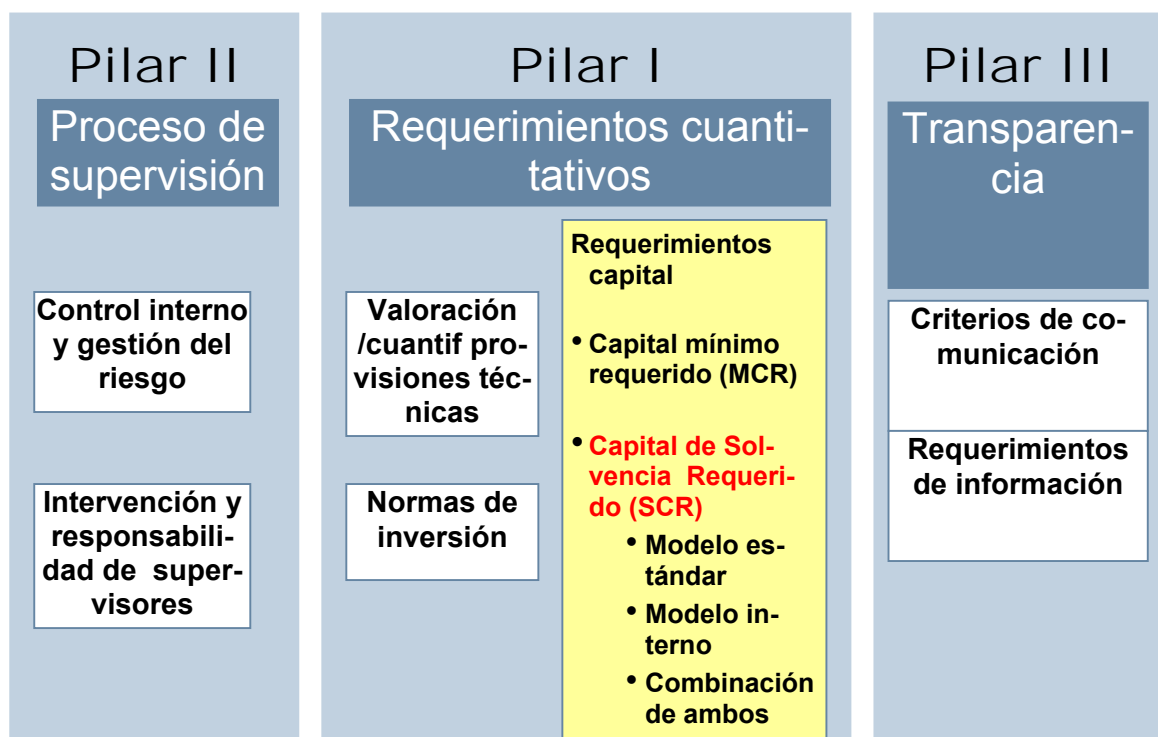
Pilar II

Proceso de supervisión

Control interno y gestión del riesgo

Intervención y responsabilidad de supervisores

Pilar I

Requerimientos cuantitativos

Valoración /cuantif provisiones técnicas

Normas de inversión

Requerimientos capital

• Capital mínimo requerido (MCR)

• Capital de Solvencia Requerido (SCR)

• Modelo estándar

• Modelo interno

• Combinación de ambos

Pilar III

Transparencia

Criterios de comunicación

Requerimientos de información